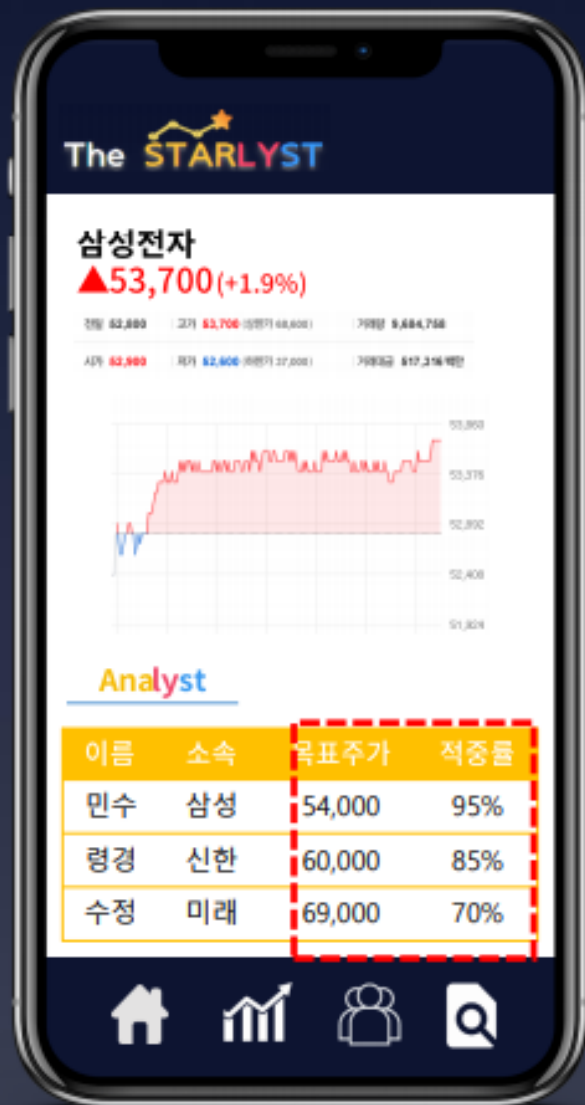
The STARLYST

삼성전자
▲53,700(+1.9%)

전일 52,800 고가 53,700 (상한가 68,600) 거래량 9,684,758
시가 52,900 저가 52,600 (하한가 37,000) 거래대금 517,216백만

53,860
53,376
52,892
52,408
51,924

Analyst

| 이름 | 소속 | 목표주가 | 적중률 |
|---|---|---|---|
| 민수 | 삼성 | 54,000 | 95% |
| 령경 | 신한 | 60,000 | 85% |
| 수정 | 미래 | 69,000 | 70% |